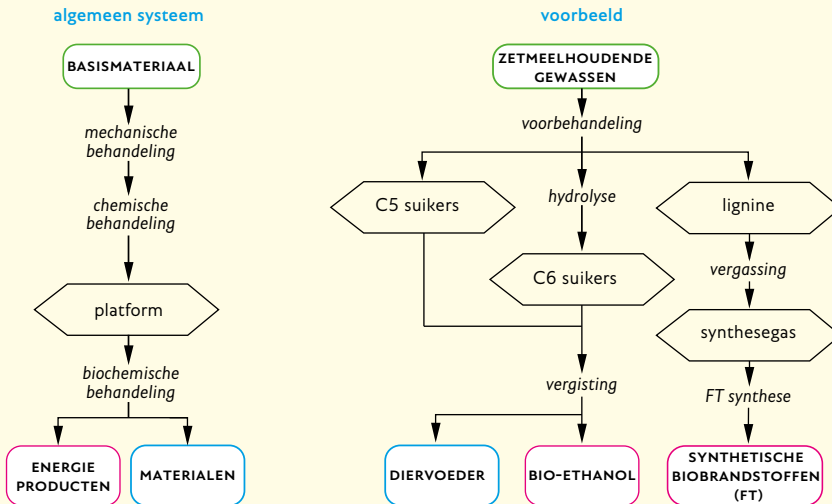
algemeen systeem

BASISMATERIAAL

mechanische behandeling

chemische behandeling

platform

biochemische behandeling

ENERGIE PRODUCTEN

MATERIALEN

voorbeeld

ZETMEELHOUDENDE GEWASSEN

voorbehandeling

C5 suikers

hydrolyse

lignine

C6 suikers

vergassing

synthesegas

vergisting

FT synthese

DIERVOEDER

BIO-ETHANOL

SYNTHETISCHE BIOBRANDSTOFFEN (FT)